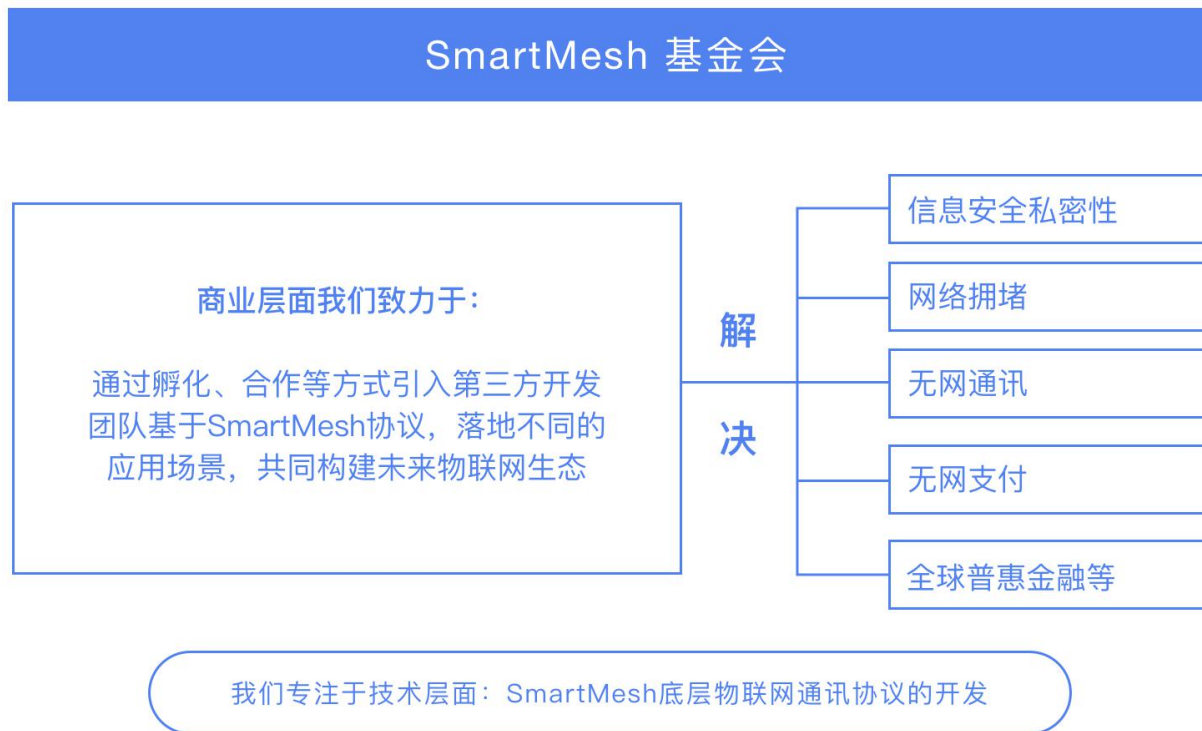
SmartMesh 基金会

商业层面我们致力于：

通过孵化、合作等方式引入第三方开发团队基于SmartMesh协议，落地不同的应用场景，共同构建未来物联网生态

解

决

信息安全私密性

网络拥堵

无网通讯

无网支付

全球普惠金融等

我们专注于技术层面：SmartMesh底层物联网通讯协议的开发